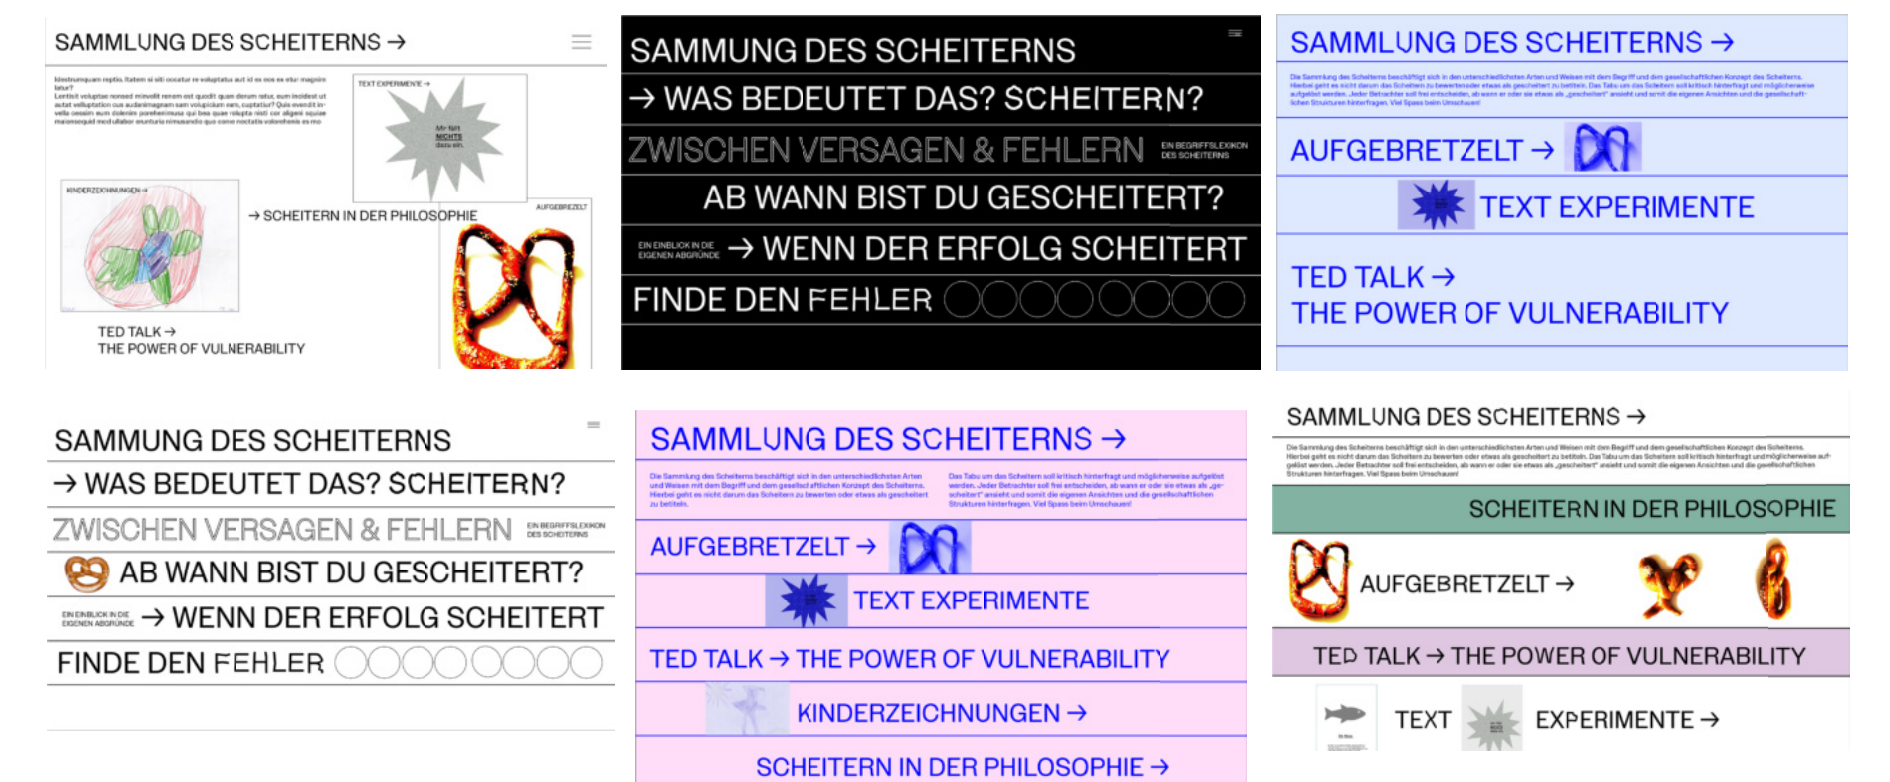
SAMMLUNG DES SCHEITERNS →

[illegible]

TEXT EXPERIMENTE →

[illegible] NICHTS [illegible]

KINDERZEICHNUNGEN →

→ SCHEITERN IN DER PHILOSOPHIE

AUFGEBREZELT

TED TALK →
THE POWER OF VULNERABILITY

SAMMUNG DES SCHEITERNS
→ WAS BEDEUTET DAS? SCHEITERN?
ZWISCHEN VERSAGEN & FEHLERN EIN BEGRIFFSLEXIKON DES SCHEITERNS
AB WANN BIST DU GESCHEITERT?
EIN EINBLICK IN DIE EIGENEN ABGRÜNDE → WENN DER ERFOLG SCHEITERT
FINDE DEN FEHLER

SAMMLUNG DES SCHEITERNS →

Die Sammlung des Scheiterns beschäftigt sich in den unterschiedlichsten Arten und Weisen mit dem Begriff und dem gesellschaftlichen Konzept des Scheiterns. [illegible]

AUFGEBRETZELT →
TEXT EXPERIMENTE
TED TALK →
THE POWER OF VULNERABILITY

SAMMUNG DES SCHEITERNS
→ WAS BEDEUTET DAS? SCHEITERN?
ZWISCHEN VERSAGEN & FEHLERN EIN BEGRIFFSLEXIKON DES SCHEITERNS
AB WANN BIST DU GESCHEITERT?
EIN EINBLICK IN DIE EIGENEN ABGRÜNDE → WENN DER ERFOLG SCHEITERT
FINDE DEN FEHLER

SAMMLUNG DES SCHEITERNS →

Die Sammlung des Scheiterns beschäftigt sich in den unterschiedlichsten Arten und Weisen mit dem Begriff und dem gesellschaftlichen Konzept des Scheiterns. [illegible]

Das Tabu um das Scheitern soll kritisch hinterfragt und möglicherweise aufgelöst werden. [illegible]

AUFGEBRETZELT →
TEXT EXPERIMENTE
TED TALK → THE POWER OF VULNERABILITY
KINDERZEICHNUNGEN →
SCHEITERN IN DER PHILOSOPHIE →

SAMMLUNG DES SCHEITERNS →

Die Sammlung des Scheiterns beschäftigt sich in den unterschiedlichsten Arten und Weisen mit dem Begriff und dem gesellschaftlichen Konzept des Scheiterns. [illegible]

SCHEITERN IN DER PHILOSOPHIE
AUFGEBREZELT →
TED TALK → THE POWER OF VULNERABILITY
TEXT EXPERIMENTE →